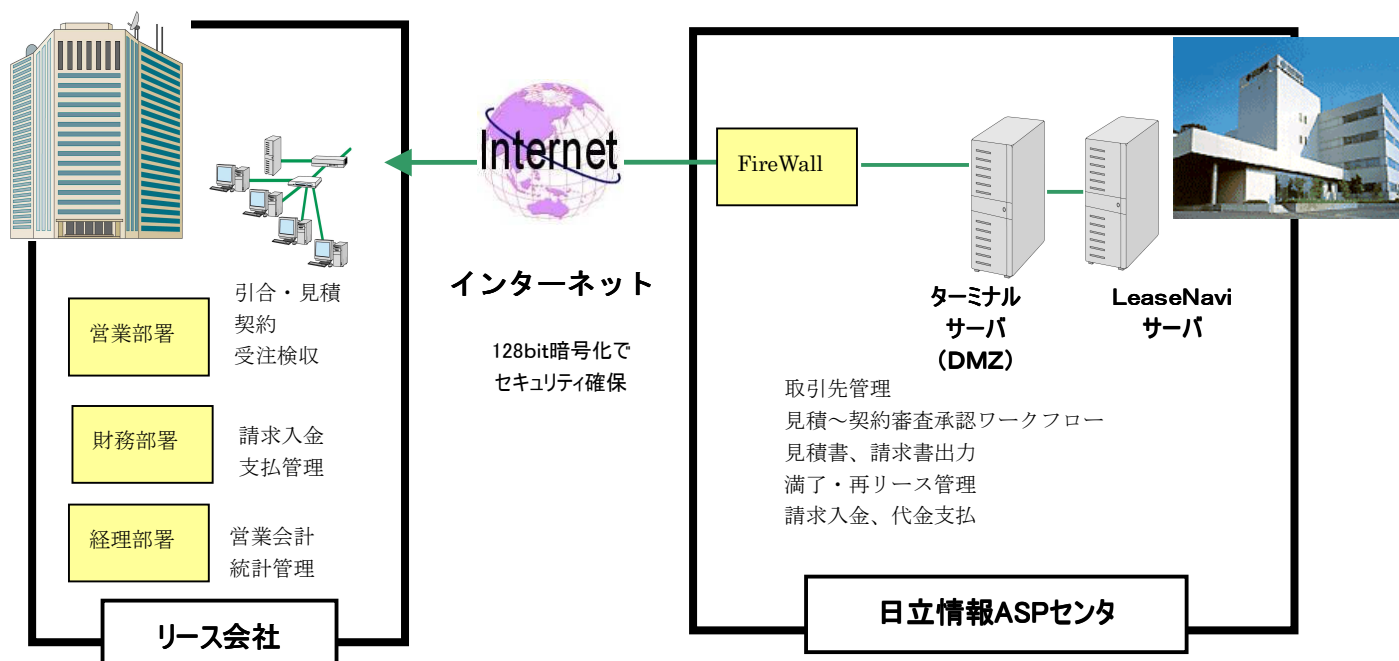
Internet

インターネット

128bit暗号化で
セキュリティ確保

FireWall

ターミナル
サーバ
（DMZ）

LeaseNavi
サーバ

取引先管理
見積～契約審査承認ワークフロー
見積書、請求書出力
満了・再リース管理
請求入金、代金支払

日立情報ASPセンタ

営業部署

引合・見積
契約
受注検収

財務部署

請求入金
支払管理

経理部署

営業会計
統計管理

リース会社